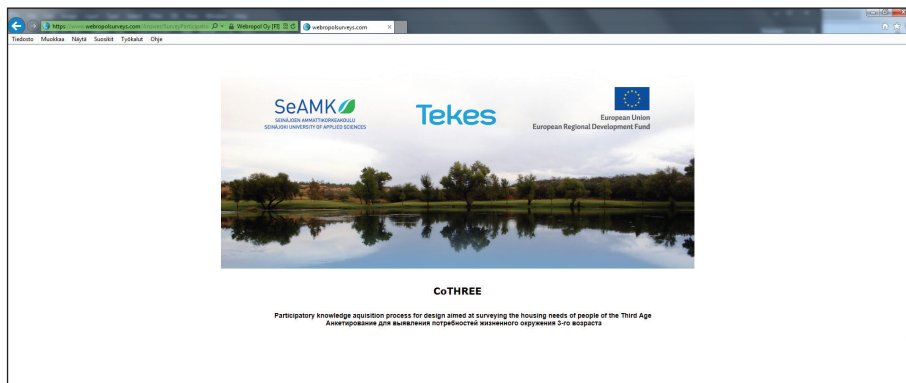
https://www.webropolsurveys.com/Answer/SurveyParticipation... Webropol Oy [FI] webropolsurveys.com ×

Tiedosto Muokkaa Näytä Suosikit Työkalut Ohje

SeAMK
SEINÄJOEN AMMATTIKORKEAKOULU
SEINÄJOKI UNIVERSITY OF APPLIED SCIENCES

Tekes

European Union
European Regional Development Fund

CoTHREE

Participatory knowledge aquisition process for design aimed at surveying the housing needs of people of the Third Age
Анкетирование для выявления потребностей жизненного окружения 3-го возраста